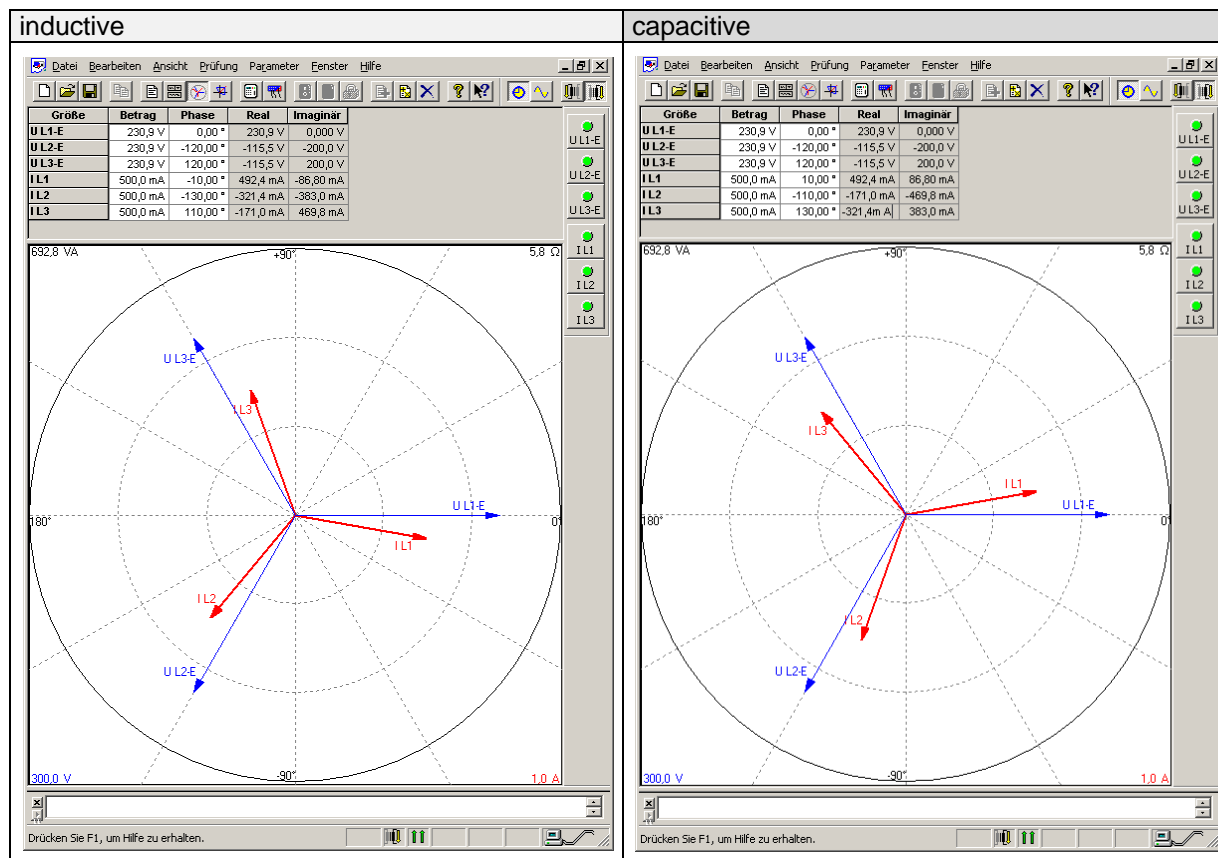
| inductive | capacitive |
|---|---|

Datei Bearbeiten Ansicht Prüfung Parameter Fenster Hilfe

| Größe | Betrag | Phase | Real | Imaginär |
|---|---|---|---|---|
| U L1-E | 230,9 V | 0,00 ° | 230,9 V | 0,000 V |
| U L2-E | 230,9 V | -120,00 ° | -115,5 V | -200,0 V |
| U L3-E | 230,9 V | 120,00 ° | -115,5 V | 200,0 V |
| I L1 | 500,0 mA | -10,00 ° | 492,4 mA | -86,80 mA |
| I L2 | 500,0 mA | -130,00 ° | -321,4 mA | -383,0 mA |
| I L3 | 500,0 mA | 110,00 ° | -171,0 mA | 469,8 mA |

U L1-E
U L2-E
U L3-E
I L1
I L2
I L3

692,8 VA
5,8 Ω
+90°
180°
0°
-90°
300,0 V
1,0 A
U L3-E
I L3
U L1-E
I L1
I L2
U L2-E

Drücken Sie F1, um Hilfe zu erhalten.

Datei Bearbeiten Ansicht Prüfung Parameter Fenster Hilfe

| Größe | Betrag | Phase | Real | Imaginär |
|---|---|---|---|---|
| U L1-E | 230,9 V | 0,00 ° | 230,9 V | 0,000 V |
| U L2-E | 230,9 V | -120,00 ° | -115,5 V | -200,0 V |
| U L3-E | 230,9 V | 120,00 ° | -115,5 V | 200,0 V |
| I L1 | 500,0 mA | 10,00 ° | 492,4 mA | 86,80 mA |
| I L2 | 500,0 mA | -110,00 ° | -171,0 mA | -469,8 mA |
| I L3 | 500,0 mA | 130,00 ° | -321,4m A | 383,0 mA |

U L1-E
U L2-E
U L3-E
I L1
I L2
I L3

692,8 VA
5,8 Ω
+90°
180°
0°
-90°
300,0 V
1,0 A
U L3-E
I L3
I L1
U L1-E
I L2
U L2-E

Drücken Sie F1, um Hilfe zu erhalten.